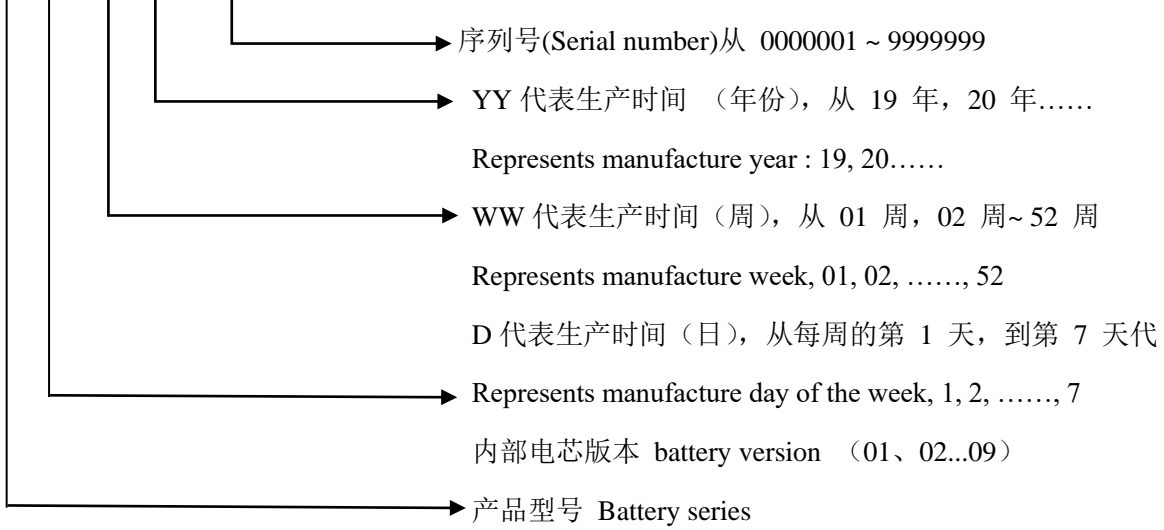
序列号(Serial number)从 0000001 ~ 9999999

YY 代表生产时间 （年份），从 19 年，20 年……

Represents manufacture year : 19, 20……

WW 代表生产时间（周），从 01 周，02 周~ 52 周

Represents manufacture week, 01, 02, ……, 52

D 代表生产时间（日），从每周的第 1 天，到第 7 天代

Represents manufacture day of the week, 1, 2, ……, 7

内部电芯版本 battery version （01、02...09）

产品型号 Battery series